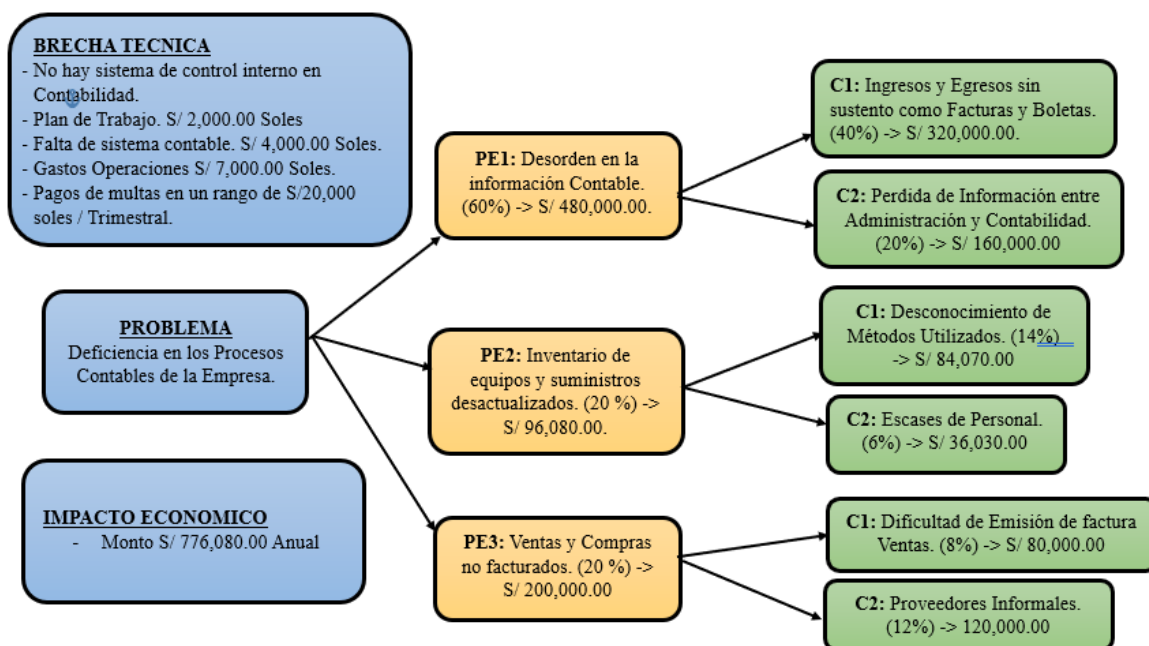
BRECHA TECNICA
- No hay sistema de control interno en Contabilidad.
- Plan de Trabajo. S/ 2,000.00 Soles
- Falta de sistema contable. S/ 4,000.00 Soles.
- Gastos Operaciones S/ 7,000.00 Soles.
- Pagos de multas en un rango de S/20,000 soles / Trimestral.

PROBLEMA
Deficiencia en los Procesos Contables de la Empresa.

IMPACTO ECONOMICO
- Monto S/ 776,080.00 Anual

PE1: Desorden en la información Contable. (60%) -> S/ 480,000.00.

C1: Ingresos y Egresos sin sustento como Facturas y Boletas. (40%) -> S/ 320,000.00.

C2: Perdida de Información entre Administración y Contabilidad. (20%) -> S/ 160,000.00

PE2: Inventario de equipos y suministros desactualizados. (20 %) -> S/ 96,080.00.

C1: Desconocimiento de Métodos Utilizados. (14%) -> S/ 84,070.00

C2: Escases de Personal. (6%) -> S/ 36,030.00

PE3: Ventas y Compras no facturados. (20 %) -> S/ 200,000.00

C1: Dificultad de Emisión de factura Ventas. (8%) -> S/ 80,000.00

C2: Proveedores Informales. (12%) -> 120,000.00